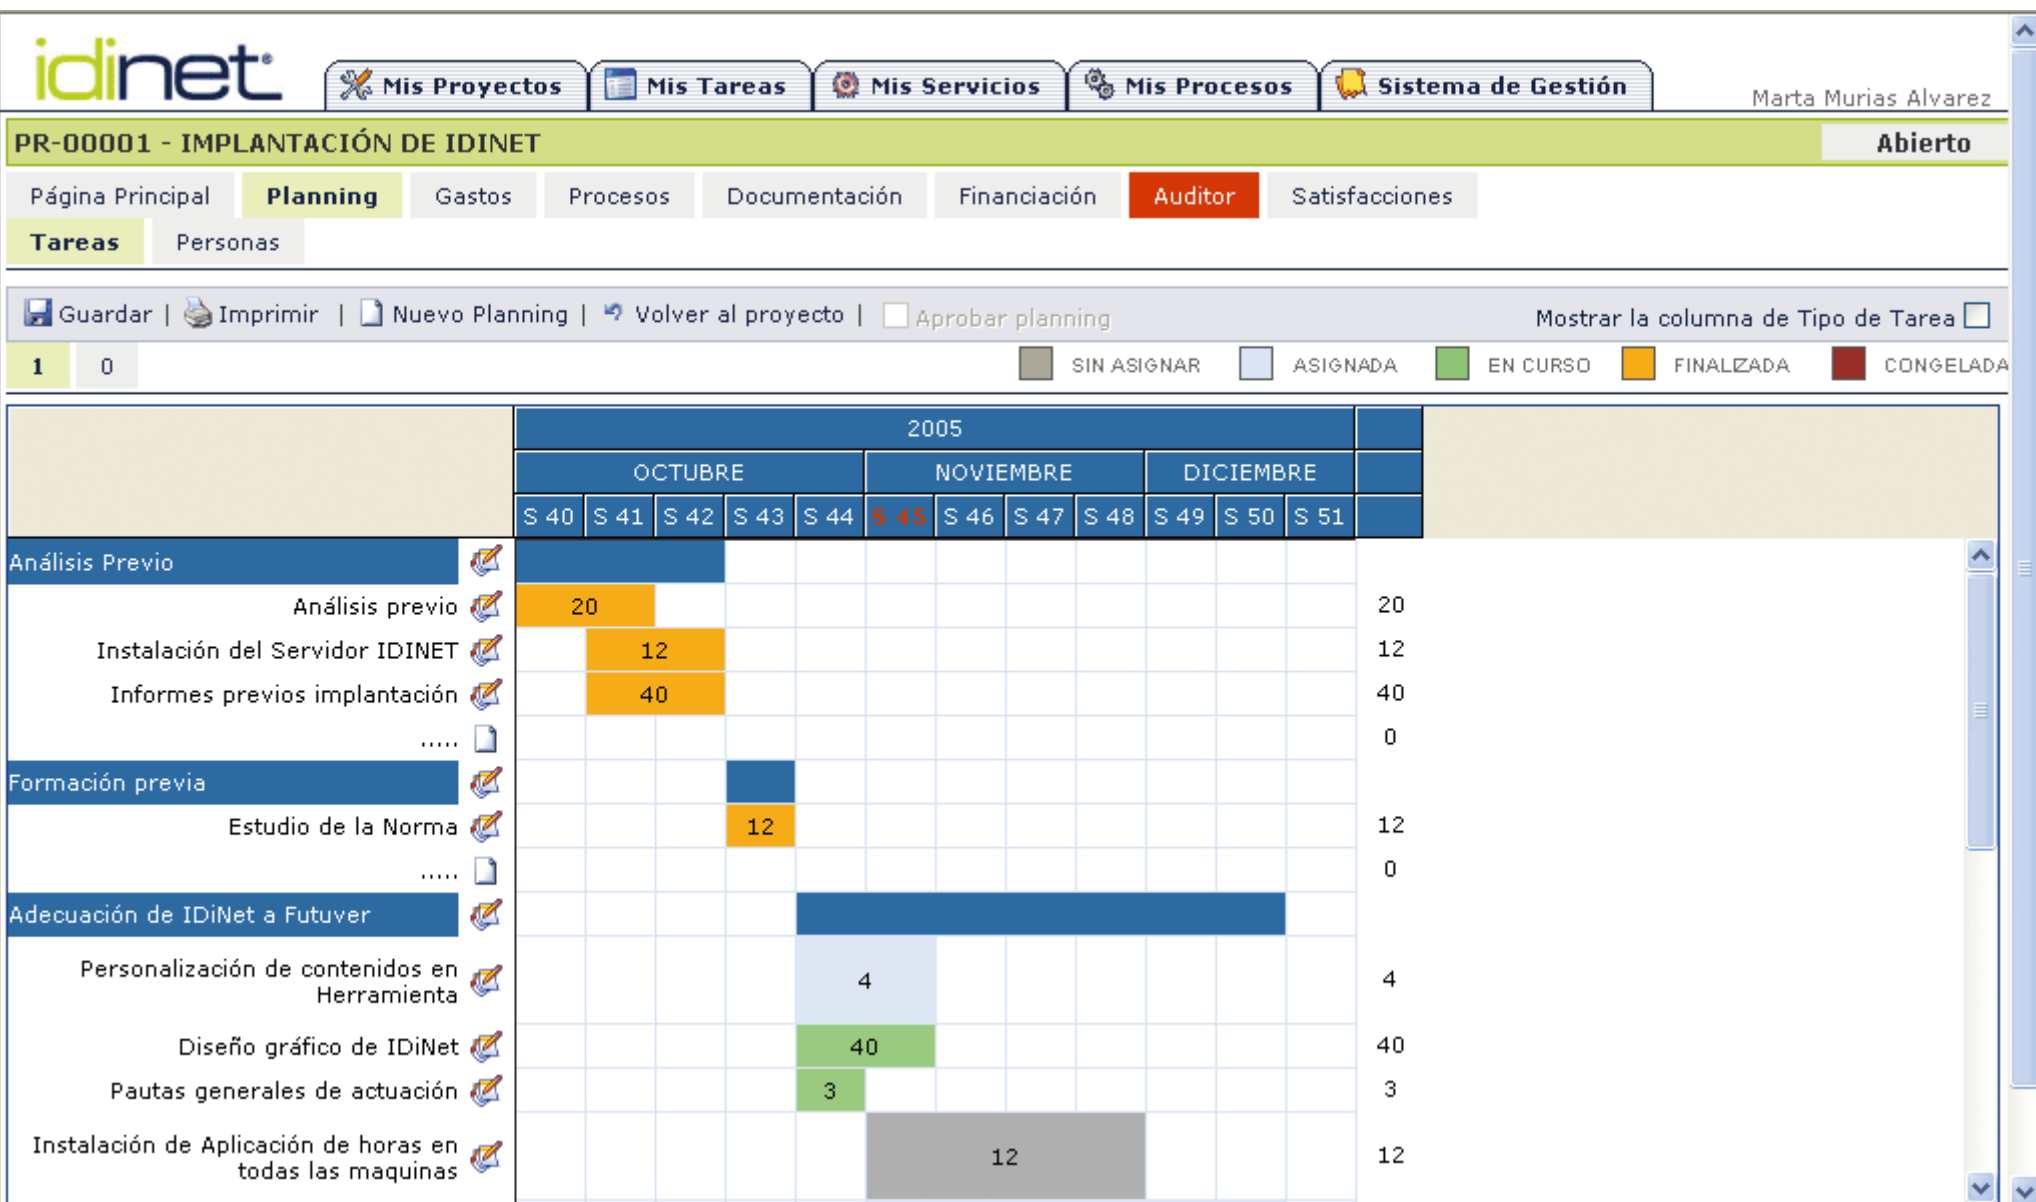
idinet

Mis Proyectos | Mis Tareas | Mis Servicios | Mis Procesos | Sistema de Gestión

Marta Murias Alvarez

PR-00001 - IMPLANTACIÓN DE IDINET

Abierto

Página Principal | Planning | Gastos | Procesos | Documentación | Financiación | Auditor | Satisfacciones

Tareas | Personas

Guardar | Imprimir | Nuevo Planning | Volver al proyecto | Aprobar planning

Mostrar la columna de Tipo de Tarea

1 | 0

SIN ASIGNAR | ASIGNADA | EN CURSO | FINALIZADA | CONGELADA

2005

OCTUBRE | NOVIEMBRE | DICIEMBRE

S 40 | S 41 | S 42 | S 43 | S 44 | S 45 | S 46 | S 47 | S 48 | S 49 | S 50 | S 51

Análisis Previo

Análisis previo 20 20

Instalación del Servidor IDINET 12 12

Informes previos implantación 40 40

..... 0

Formación previa

Estudio de la Norma 12 12

..... 0

Adecuación de IDiNet a Futuver

Personalización de contenidos en Herramienta 4 4

Diseño gráfico de IDiNet 40 40

Pautas generales de actuación 3 3

Instalación de Aplicación de horas en todas las maquinas 12 12